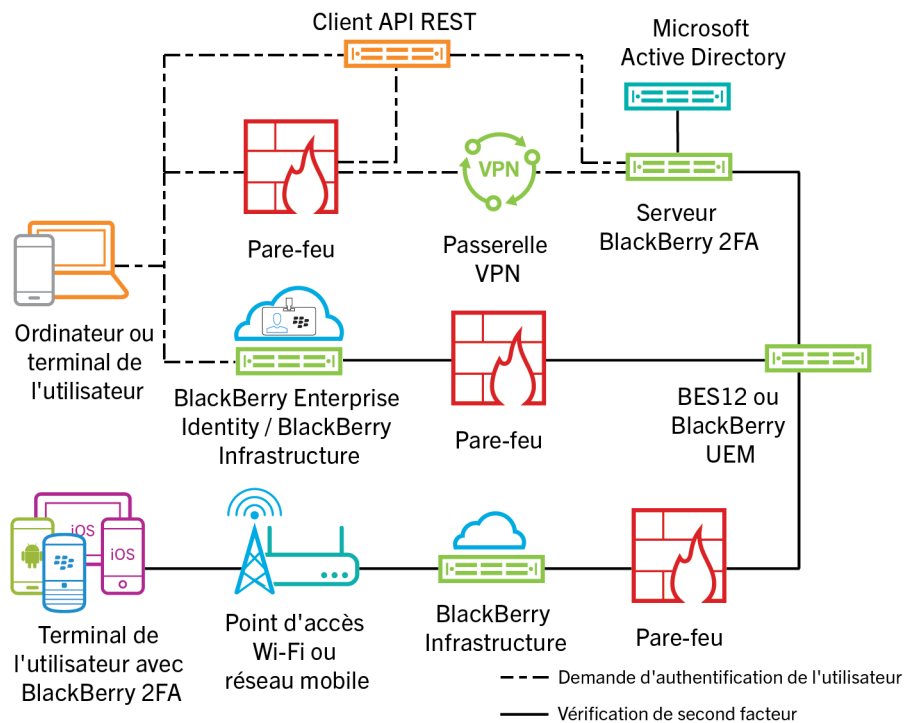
Client API REST

Microsoft Active Directory

VPN

Pare-feu

Passerelle VPN

Serveur BlackBerry 2FA

Ordinateur ou terminal de l'utilisateur

BlackBerry Enterprise Identity / BlackBerry Infrastructure

Pare-feu

BES12 ou BlackBerry UEM

iOS

iOS

Terminal de l'utilisateur avec BlackBerry 2FA

Point d'accès Wi-Fi ou réseau mobile

BlackBerry Infrastructure

Pare-feu

Demande d'authentification de l'utilisateur

Vérification de second facteur